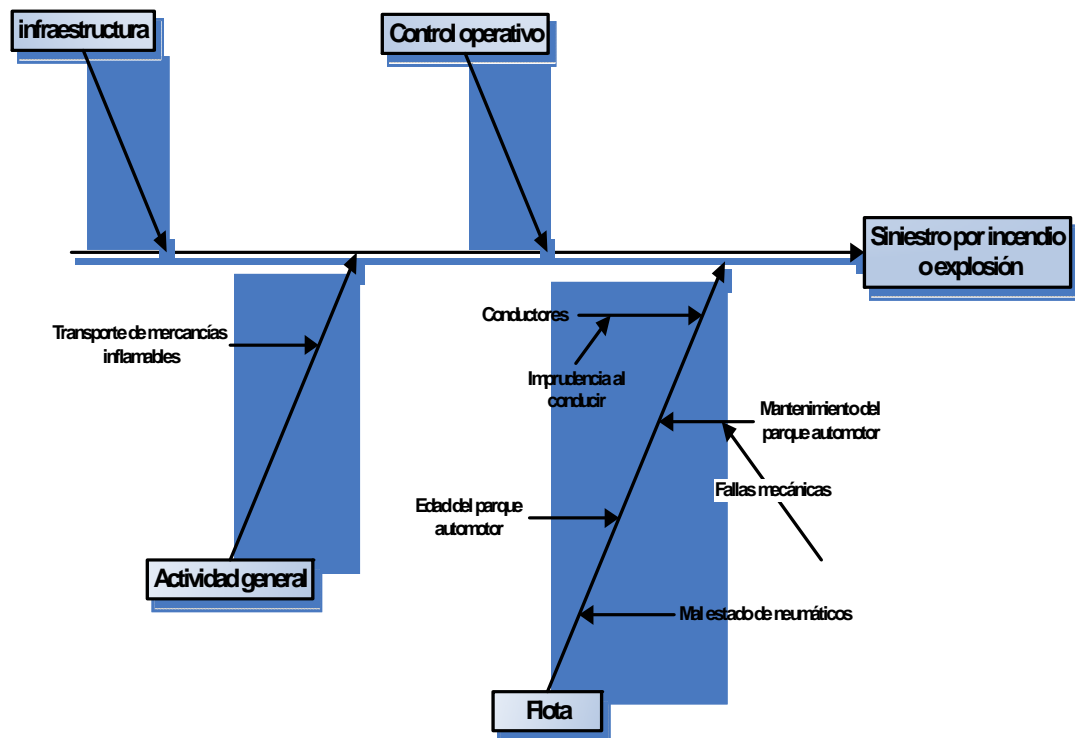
infraestructura

Control operativo

Siniestro por incendio o explosión

Transporte de mercancías inflamables

Actividad general

Conductores

Imprudencia al conducir

Mantenimiento del parque automotor

Fallas mecánicas

Edad del parque automotor

Mal estado de neumáticos

Flota